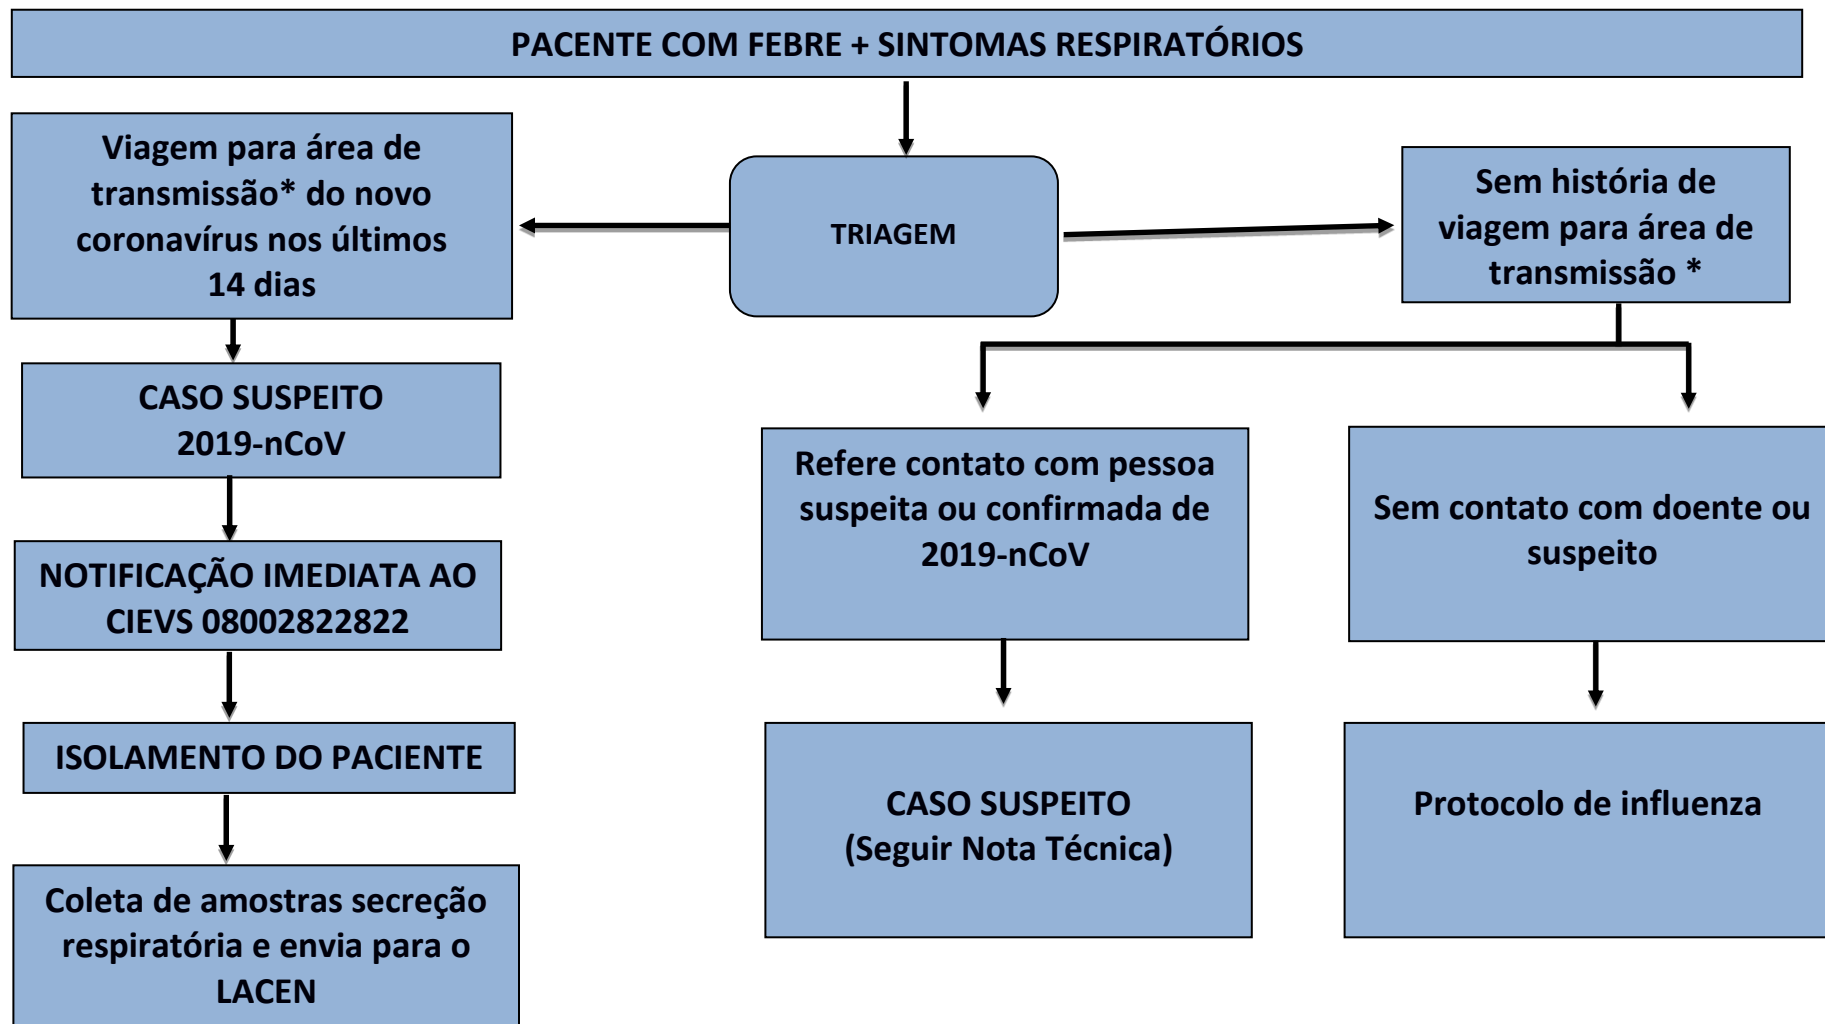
PACENTE COM FEBRE + SINTOMAS RESPIRATÓRIOS

TRIAGEM

Viagem para área de transmissão* do novo coronavírus nos últimos 14 dias

CASO SUSPEITO 2019-nCoV

NOTIFICAÇÃO IMEDIATA AO CIEVS 08002822822

ISOLAMENTO DO PACIENTE

Coleta de amostras secreção respiratória e envia para o LACEN

Sem história de viagem para área de transmissão *

Refere contato com pessoa suspeita ou confirmada de 2019-nCoV

CASO SUSPEITO (Seguir Nota Técnica)

Sem contato com doente ou suspeito

Protocolo de influenza